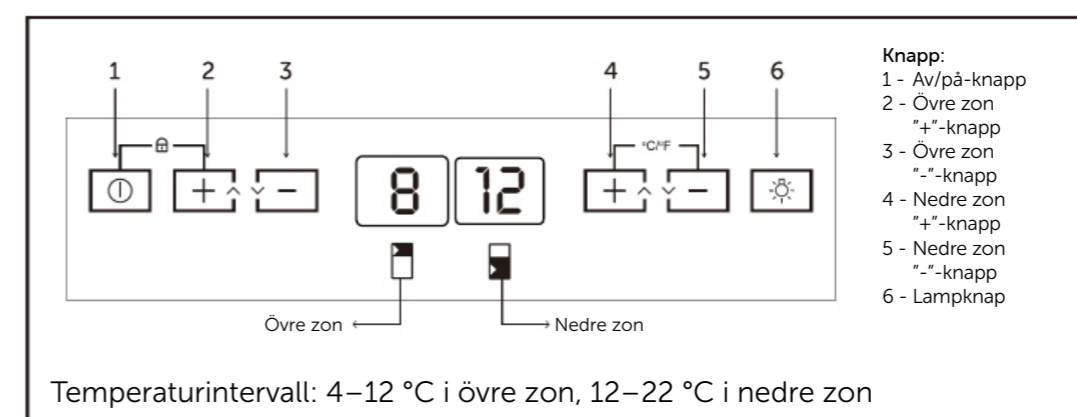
1 2 3 4 5 6

°C/°F

8 12

Övre zon

Nedre zon

Knapp:
1 - Av/på-knapp
2 - Övre zon ”+”-knapp
3 - Övre zon ”-”-knapp
4 - Nedre zon ”+”-knapp
5 - Nedre zon ”-”-knapp
6 - Lampknap

Temperaturintervall: 4–12 °C i övre zon, 12–22 °C i nedre zon